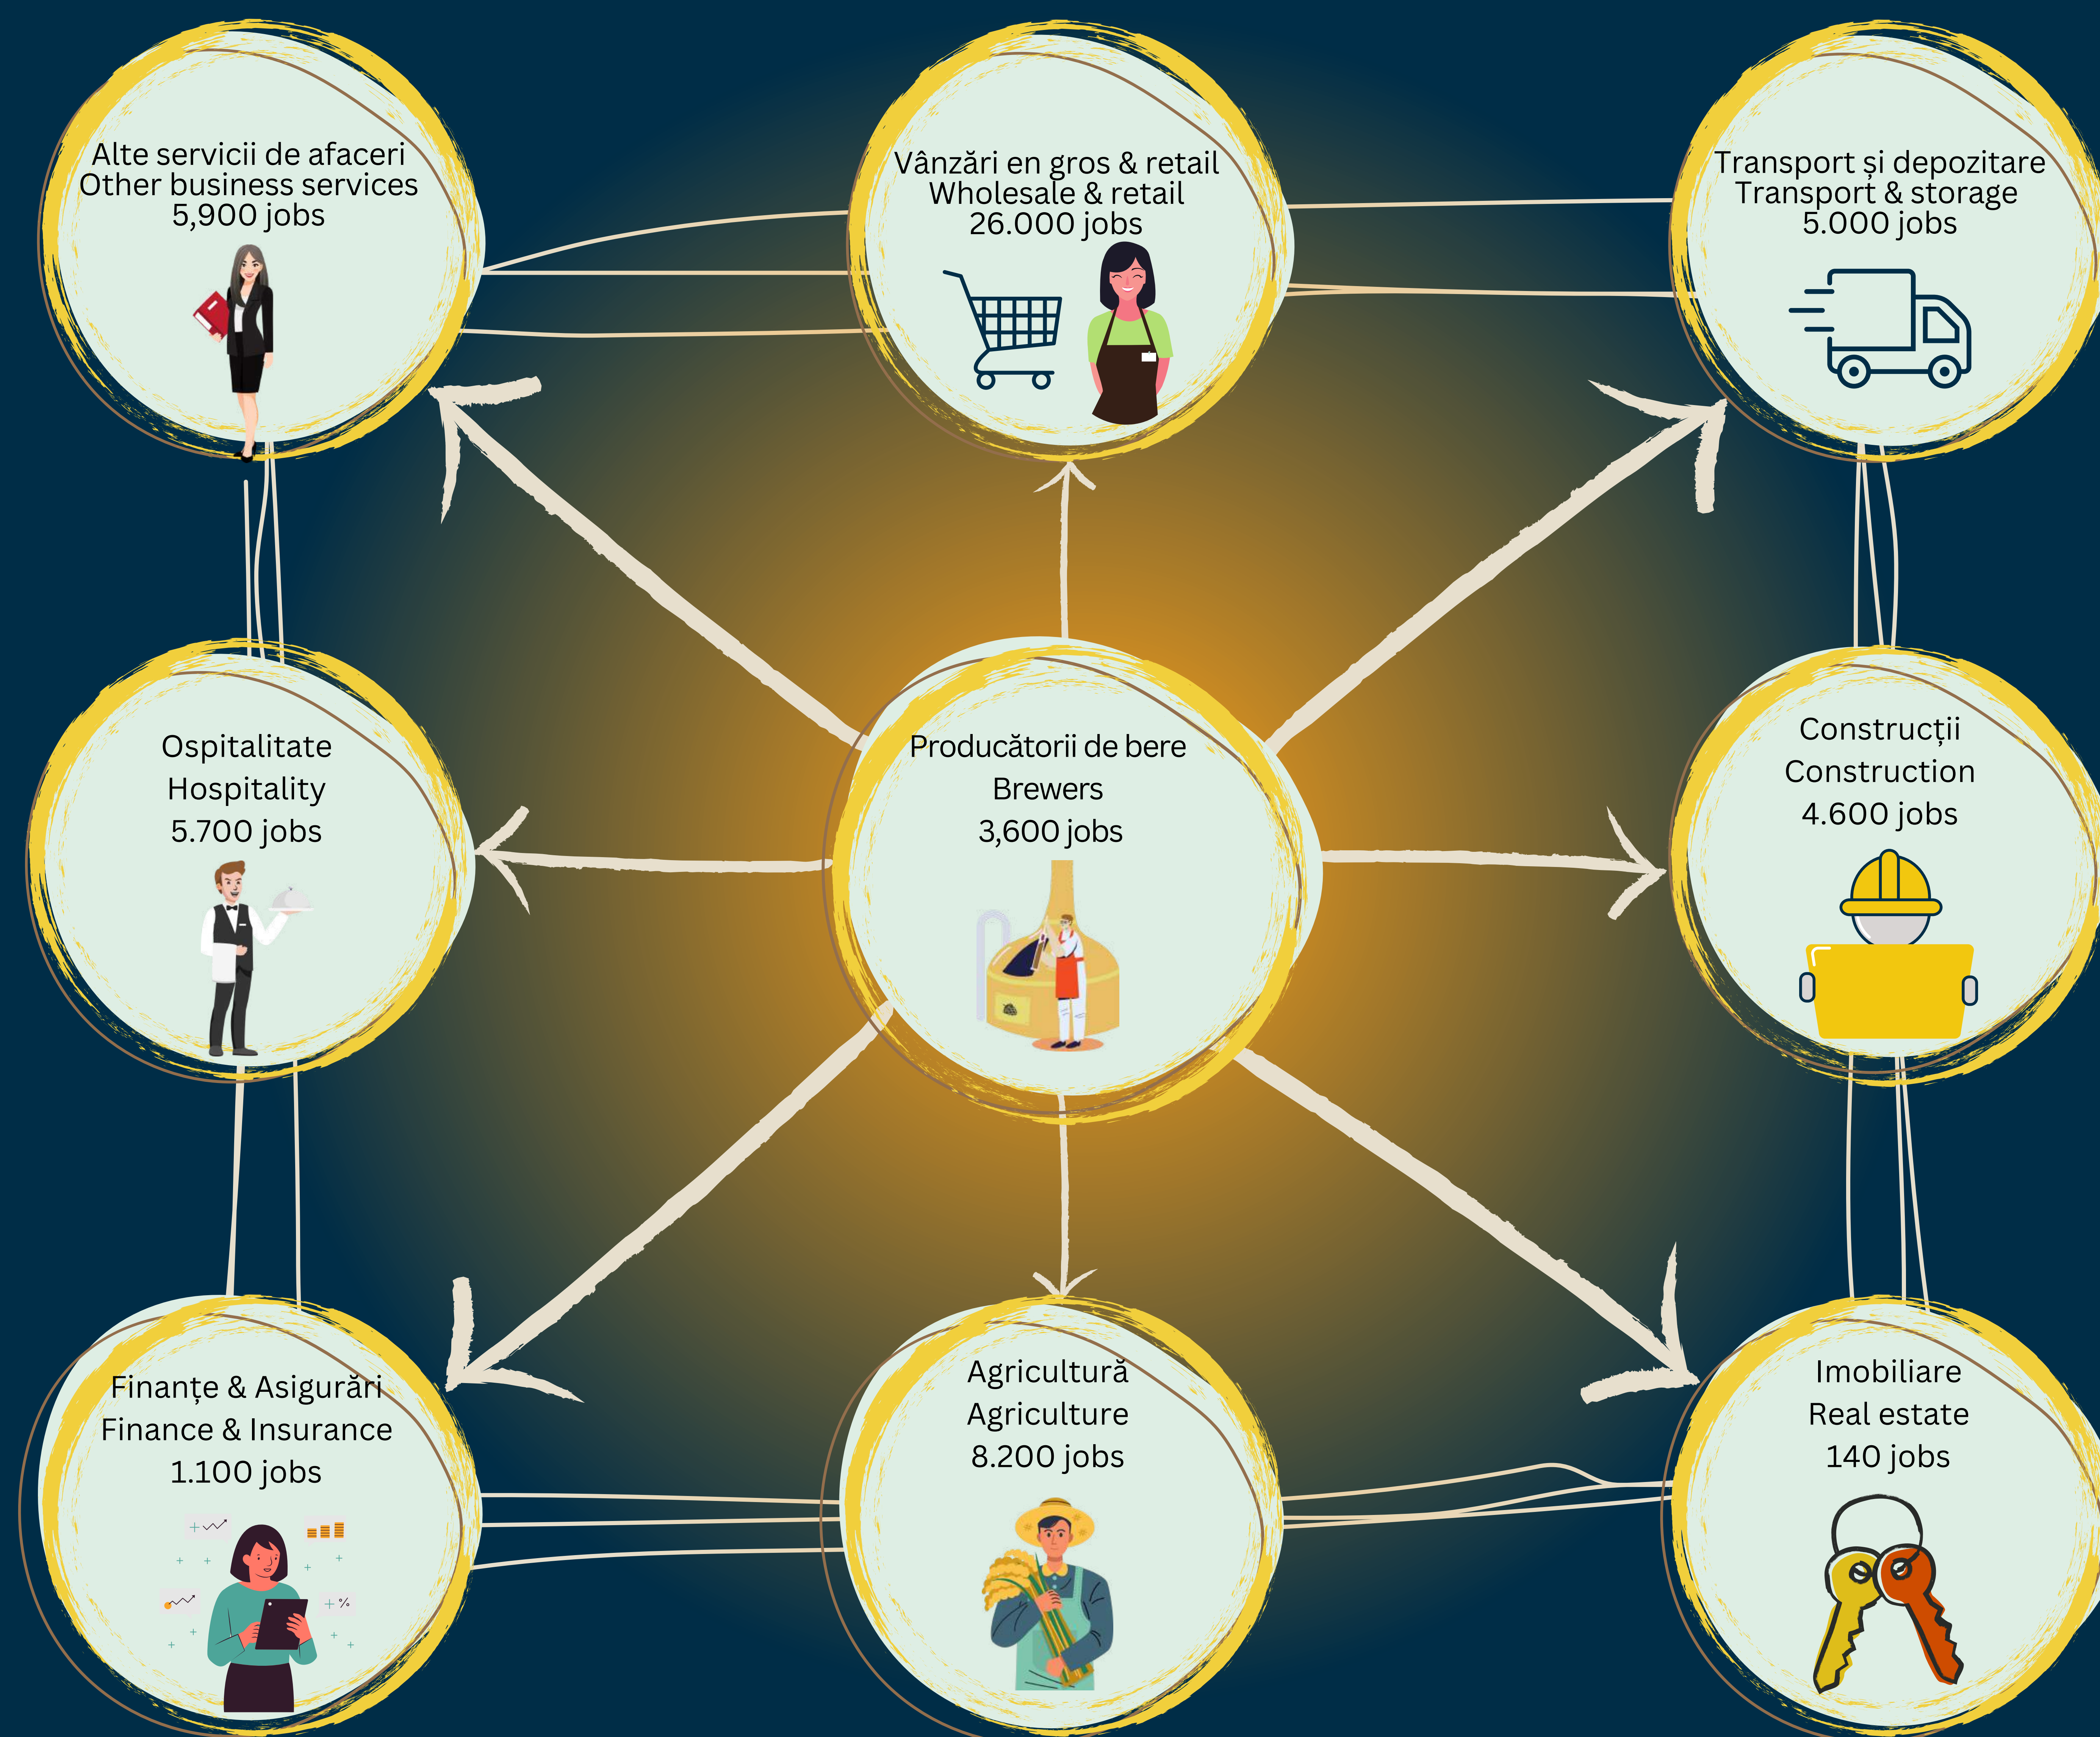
Alte servicii de afaceri
Other business services
5,900 jobs

Vânzări en gros & retail
Wholesale & retail
26.000 jobs

Transport și depozitare
Transport & storage
5.000 jobs

Ospitalitate
Hospitality
5.700 jobs

Producătorii de bere
Brewers
3,600 jobs

Construcții
Construction
4.600 jobs

Finanțe & Asigurări
Finance & Insurance
1.100 jobs

Agricultură
Agriculture
8.200 jobs

Imobiliare
Real estate
140 jobs